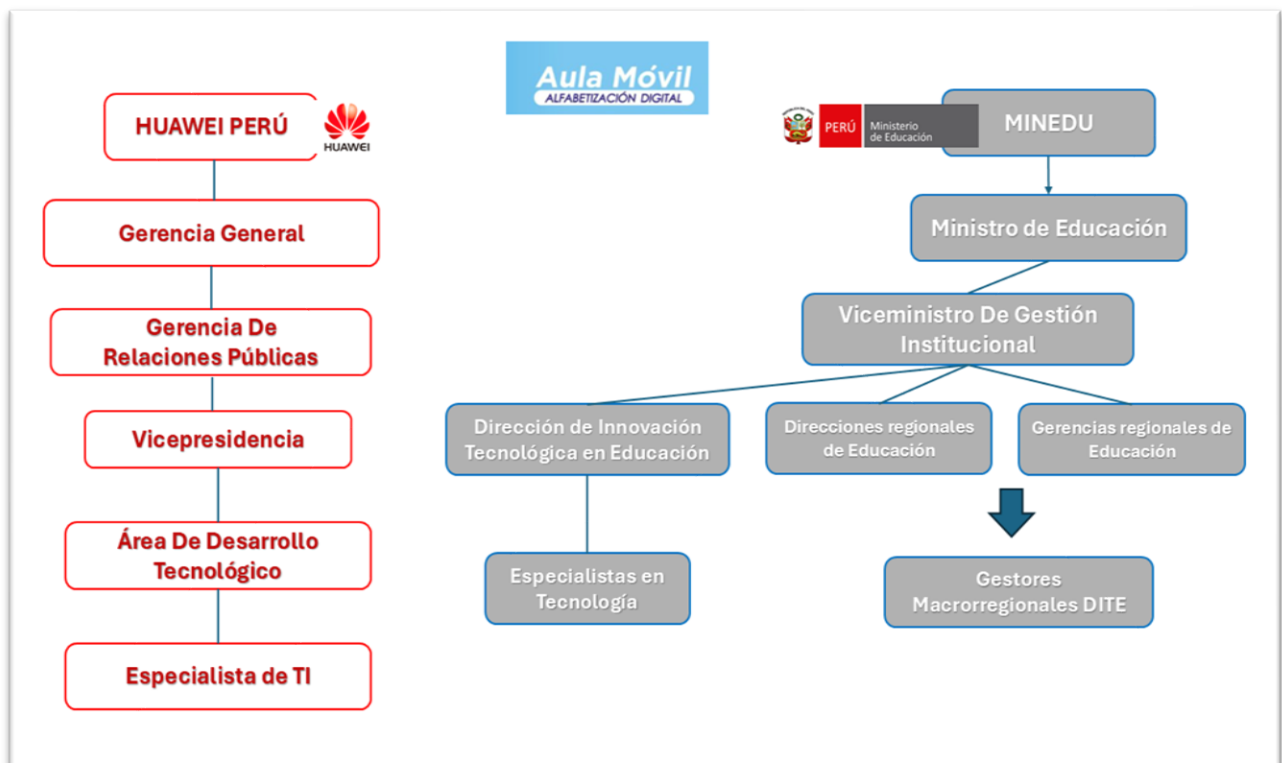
Aula Móvil
ALFABETIZACIÓN DIGITAL

HUAWEI PERÚ
HUAWEI

Gerencia General

Gerencia De Relaciones Públicas

Vicepresidencia

Área De Desarrollo Tecnológico

Especialista de TI

PERÚ Ministerio de Educación

MINEDU

Ministro de Educación

Viceministro De Gestión Institucional

Dirección de Innovación Tecnológica en Educación

Direcciones regionales de Educación

Gerencias regionales de Educación

Especialistas en Tecnología

Gestores Macrorregionales DITE